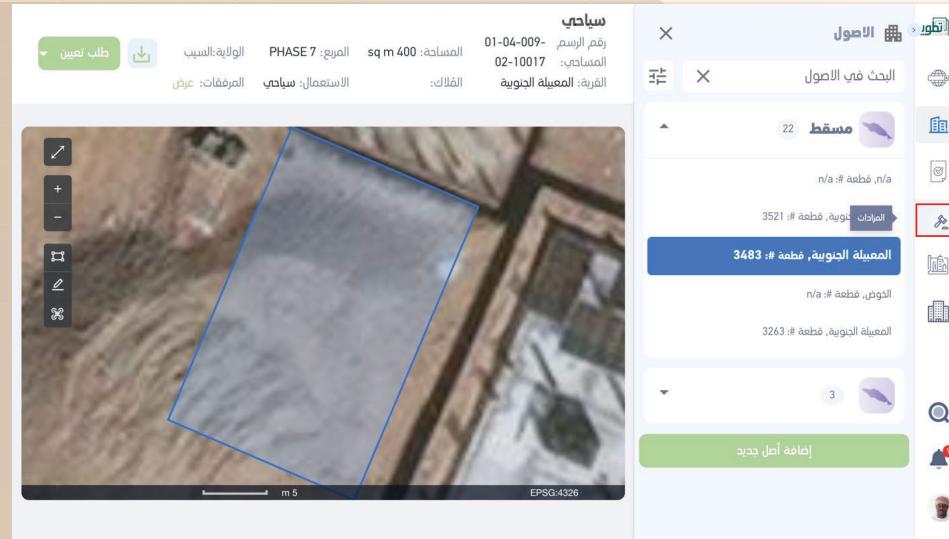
تطوير
الاصول
البحث في الاصول
مسقط 22
n/a، قطعة #: n/a
المزادات
جنوبية، قطعة #: 3521
المعبيلة الجنوبية، قطعة #: 3483
الخوض، قطعة #: n/a
المعبيلة الجنوبية، قطعة #: 3263
3
إضافة أصل جديد

سياحي
رقم الرسم المساحي: 009-01-04-02-10017
المساحة: 400 sq m
المربع: PHASE 7
الولاية:السيب
طلب تعيين
القرية: المعبيلة الجنوبية
الملاك:
الاستعمال: سياحي
المرفقات: عرض

5 m
EPSG:4326